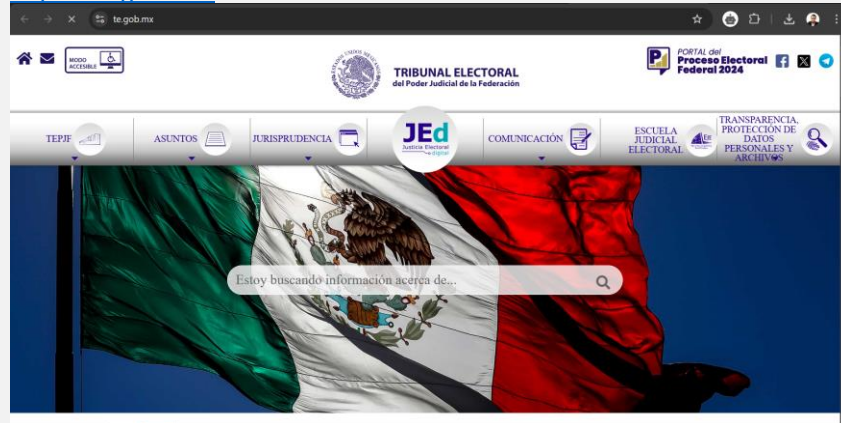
te.gob.mx

MODO ACCESIBLE

TRIBUNAL ELECTORAL
del Poder Judicial de la Federación

PORTAL del
Proceso Electoral Federal 2024

TEPJF

ASUNTOS

JURISPRUDENCIA

JEd
Justicia Electoral digital

COMUNICACIÓN

ESCUELA JUDICIAL ELECTORAL

TRANSPARENCIA, PROTECCIÓN DE DATOS PERSONALES Y ARCHIVOS

Estoy buscando información acerca de...